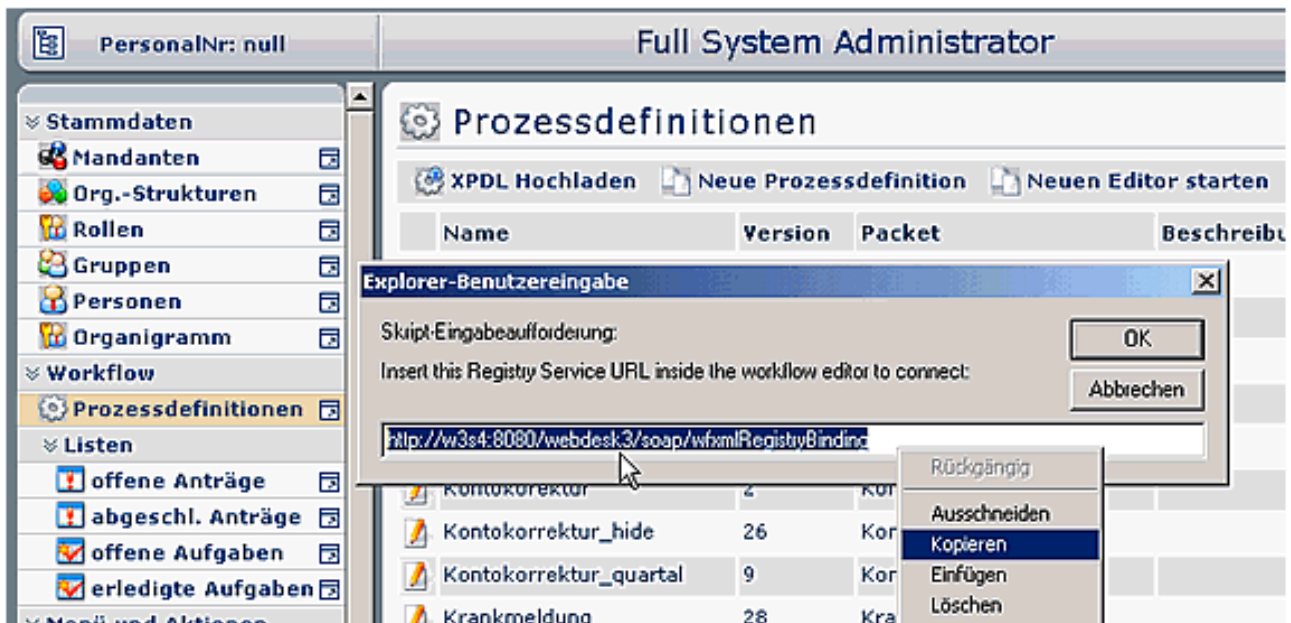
PersonalNr: null

Full System Administrator

Stammdaten
Mandanten
Org.-Strukturen
Rollen
Gruppen
Personen
Organigramm
Workflow
Prozessdefinitionen
Listen
offene Anträge
abgeschl. Anträge
offene Aufgaben
erledigte Aufgaben
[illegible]

Prozessdefinitionen

XPDL Hochladen
Neue Prozessdefinition
Neuen Editor starten

| Name | Version | Packet | Beschreibu |
|---|---|---|---|
| Kontokorrektur | 2 | Kor | |
| Kontokorrektur_hide | 26 | Kor | |
| Kontokorrektur_quartal | 9 | Kor | |
| Krankmeldung | 28 | Kra | |

Explorer-Benutzereingabe

Skript-Eingabeaufforderung:

Insert this Registry Service URL inside the workflow editor to connect:

OK

Abbrechen

http://w3s4:8080/webdesk3/soap/wfxmlRegistryBinding

Rückgängig
Ausschneiden
Kopieren
Einfügen
Löschen